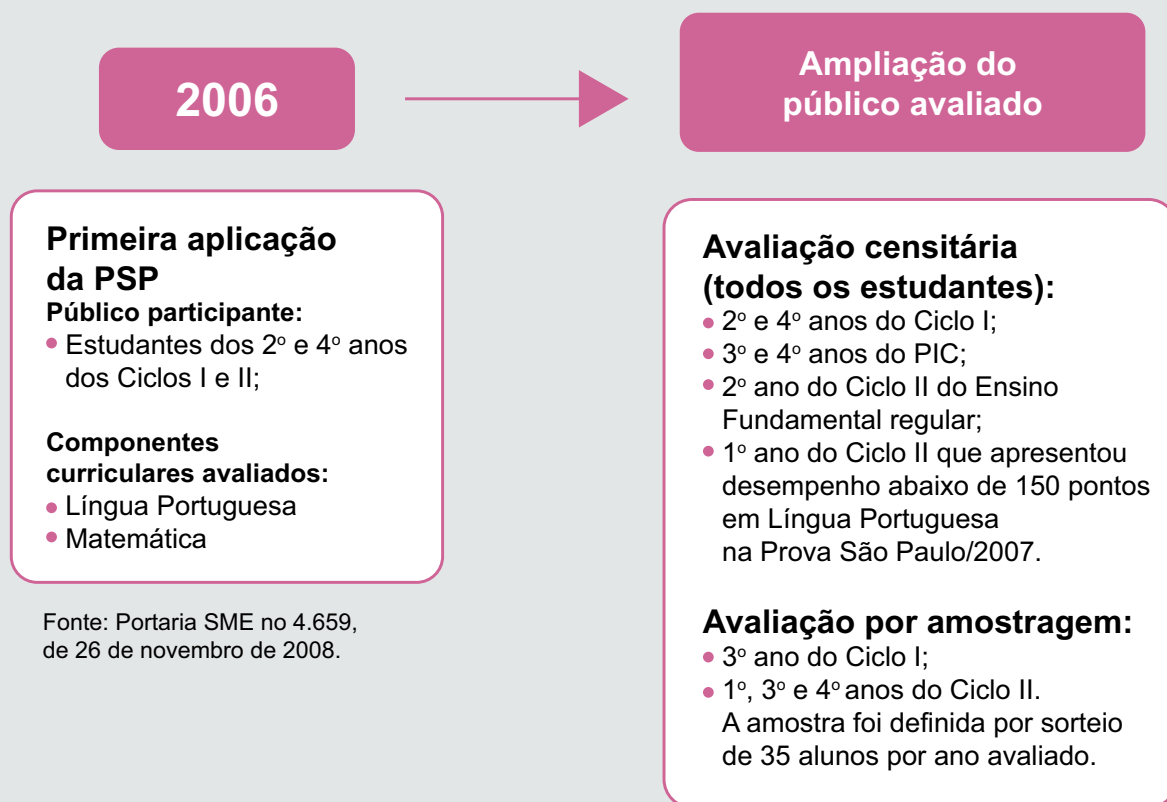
2006

Ampliação do público avaliado

Primeira aplicação da PSP
Público participante:
• Estudantes dos 2º e 4º anos dos Ciclos I e II;

Componentes curriculares avaliados:
• Língua Portuguesa
• Matemática

Fonte: Portaria SME no 4.659, de 26 de novembro de 2008.

Avaliação censitária (todos os estudantes):
• 2º e 4º anos do Ciclo I;
• 3º e 4º anos do PIC;
• 2º ano do Ciclo II do Ensino Fundamental regular;
• 1º ano do Ciclo II que apresentou desempenho abaixo de 150 pontos em Língua Portuguesa na Prova São Paulo/2007.

Avaliação por amostragem:
• 3º ano do Ciclo I;
• 1º, 3º e 4º anos do Ciclo II. A amostra foi definida por sorteio de 35 alunos por ano avaliado.